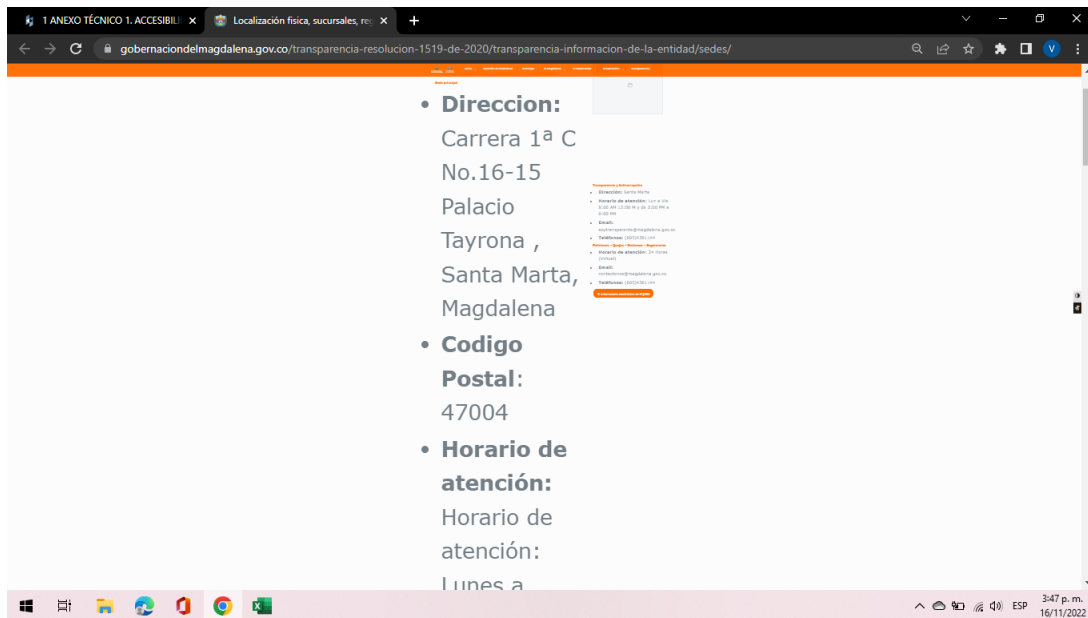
1 ANEXO TÉCNICO 1. ACCESIBILI ×
Localización física, sucursales, re ×
+

gobernaciondelmagdalena.gov.co/transparencia-resolucion-1519-de-2020/transparencia-informacion-de-la-entidad/sedes/

- **Direccion:** Carrera 1ª C No.16-15 Palacio Tayrona , Santa Marta, Magdalena
- **Codigo Postal**: 47004
- **Horario de atención:** Horario de atención: Lunes a

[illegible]

ESP
3:47 p. m.
16/11/2022